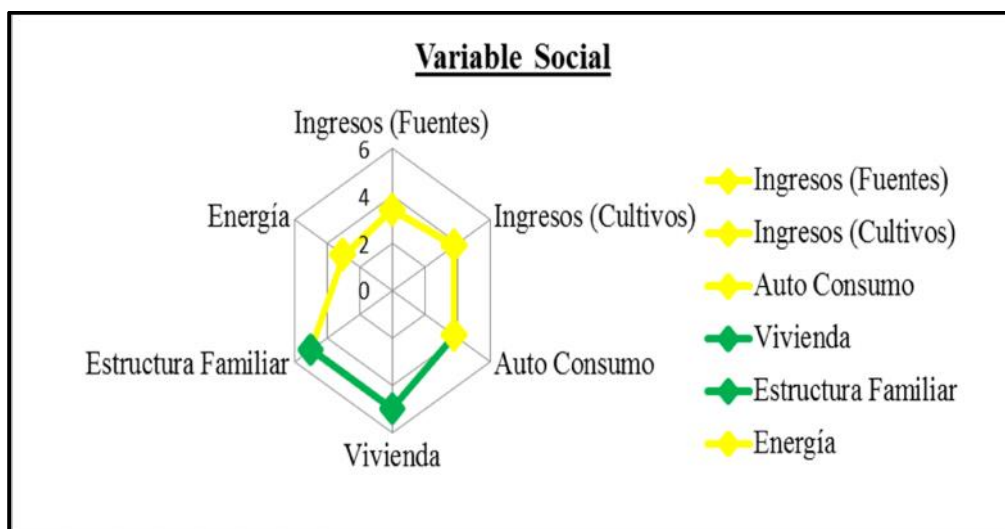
Variable Social

Ingresos (Fuentes)
6
4
2
0
Energía
Ingresos (Cultivos)
Estructura Familiar
Auto Consumo
Vivienda

Ingresos (Fuentes)
Ingresos (Cultivos)
Auto Consumo
Vivienda
Estructura Familiar
Energía